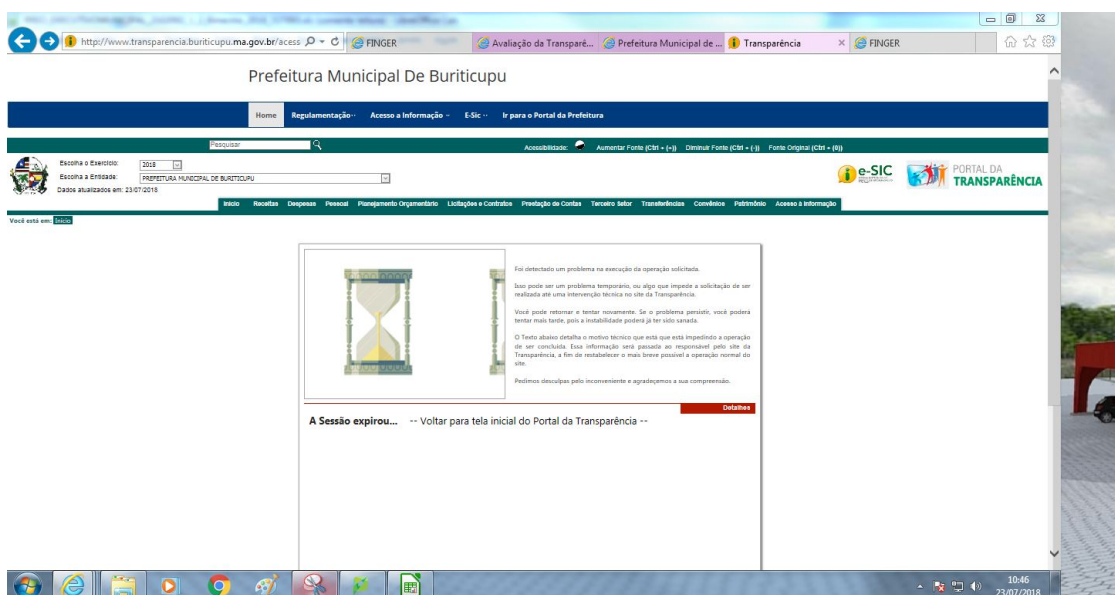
http://www.transparencia.buriticupu.ma.gov.br/acess
FINGER
Avaliação da Transparê...
Prefeitura Municipal de ...
Transparência
FINGER

Prefeitura Municipal De Buriticupu

Home Regulamentação ·· Acesso a Informação ·· E-Sic ·· Ir para o Portal da Prefeitura

Pesquisar

Acessibilidade: Aumentar Fonte (Ctrl + (+)) Diminuir Fonte (Ctrl + (-)) Fonte Original (Ctrl + (0))

Escolha o Exercício: 2018
Escolha a Entidade: PREFEITURA MUNICIPAL DE BURITICUPU
Dados atualizados em: 23/07/2018

e-SIC

PORTAL DA TRANSPARÊNCIA

Início Receitas Despesas Pessoal Planejamento Orçamentário Licitações e Contratos Prestação de Contas Terceiro Setor Transferências Convênios Patrimônio Acesso à Informação

Você está em: Início

Foi detectado um problema na execução da operação solicitada.

Isso pode ser um problema temporário, ou algo que impede a solicitação de ser realizada até uma intervenção técnica no site da Transparência.

Você pode retornar e tentar novamente. Se o problema persistir, você poderá tentar mais tarde, pois a instabilidade poderá já ter sido sanada.

O Texto abaixo detalha o motivo técnico que está que está impedindo a operação de ser concluída. Essa informação será passada ao responsável pelo site da Transparência, a fim de restabelecer o mais breve possível a operação normal do site.

Pedimos desculpas pelo inconveniente e agradecemos a sua compreensão.

Detalhes

A Sessão expirou... -- Voltar para tela inicial do Portal da Transparência --

10:46
23/07/2018